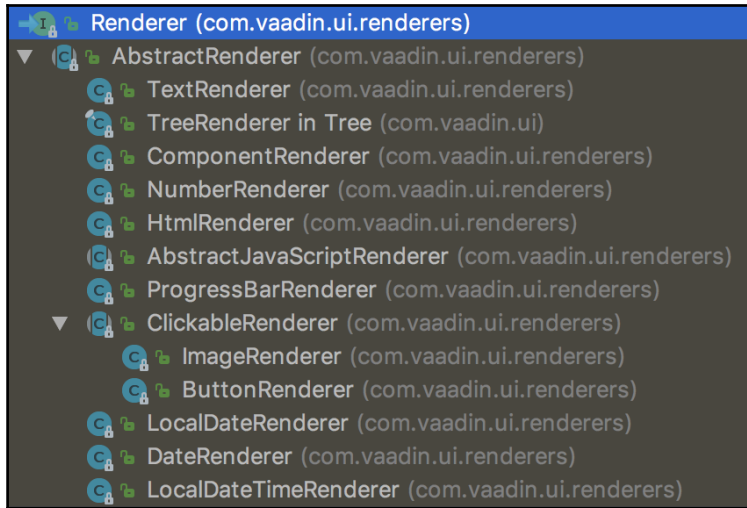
Renderer (com.vaadin.ui.renderers)
AbstractRenderer (com.vaadin.ui.renderers)
TextRenderer (com.vaadin.ui.renderers)
TreeRenderer in Tree (com.vaadin.ui)
ComponentRenderer (com.vaadin.ui.renderers)
NumberRenderer (com.vaadin.ui.renderers)
HtmlRenderer (com.vaadin.ui.renderers)
AbstractJavaScriptRenderer (com.vaadin.ui.renderers)
ProgressBarRenderer (com.vaadin.ui.renderers)
ClickableRenderer (com.vaadin.ui.renderers)
ImageRenderer (com.vaadin.ui.renderers)
ButtonRenderer (com.vaadin.ui.renderers)
LocalDateRenderer (com.vaadin.ui.renderers)
DateRenderer (com.vaadin.ui.renderers)
LocalDateTimeRenderer (com.vaadin.ui.renderers)